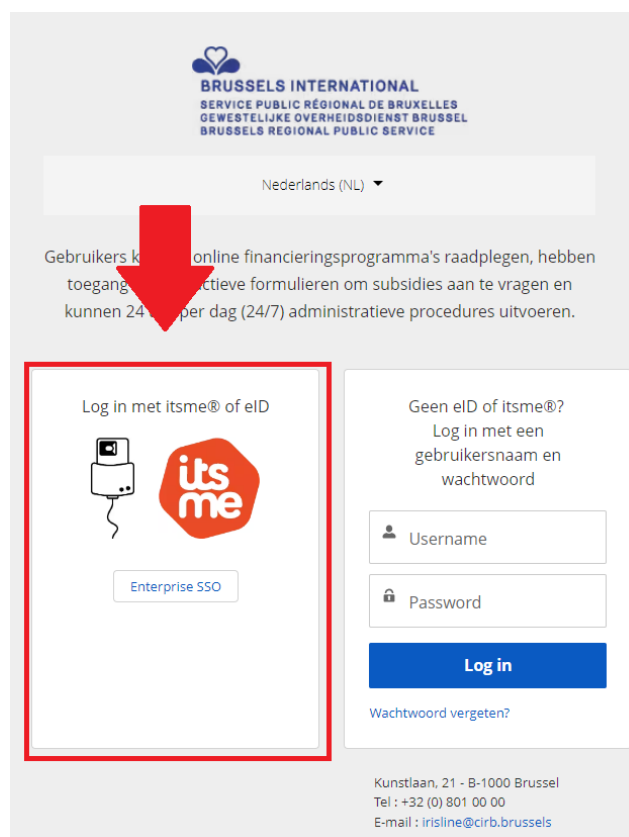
BRUSSELS INTERNATIONAL
SERVICE PUBLIC RÉGIONAL DE BRUXELLES
GEWESTELIJKE OVERHEIDSDIENST BRUSSEL
BRUSSELS REGIONAL PUBLIC SERVICE

Nederlands (NL)

Gebruikers k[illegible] online financieringsprogramma's raadplegen, hebben toegang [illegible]ctieve formulieren om subsidies aan te vragen en kunnen 24 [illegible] per dag (24/7) administratieve procedures uitvoeren.

Log in met itsme® of eID

its me

Enterprise SSO

Geen eID of itsme®? Log in met een gebruikersnaam en wachtwoord

Username

Password

Log in

Wachtwoord vergeten?

Kunstlaan, 21 - B-1000 Brussel
Tel : +32 (0) 801 00 00
E-mail : irisline@cirb.brussels